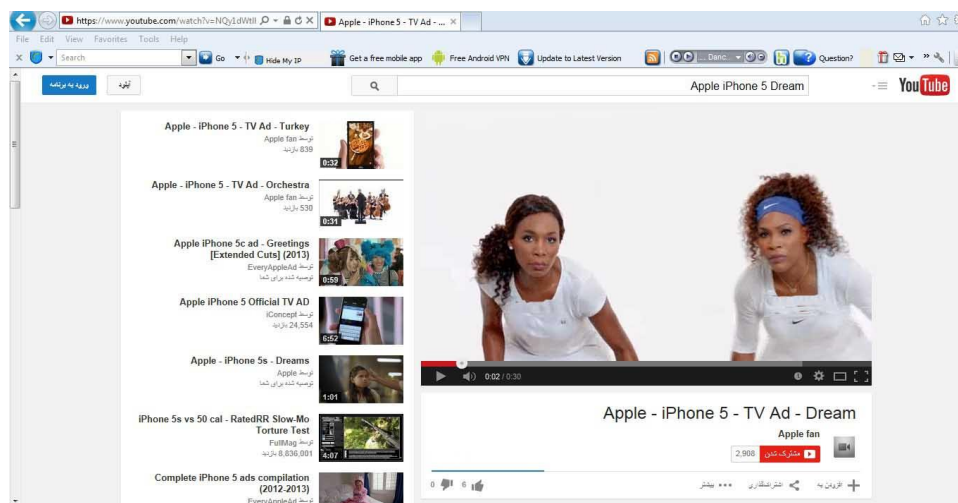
https://www.youtube.com/watch?v=NQy1dWtlI
Apple - iPhone 5 - TV Ad - ...

File Edit View Favorites Tools Help

Search
Go
Hide My IP
Get a free mobile app
Free Android VPN
Update to Latest Version
Danc...
Question?

ورود به برنامه
آپلود
Apple iPhone 5 Dream
YouTube

Apple - iPhone 5 - TV Ad - Turkey
توسط Apple fan
839 بازدید
0:32

Apple - iPhone 5 - TV Ad - Orchestra
توسط Apple fan
530 بازدید
0:31

Apple iPhone 5c ad - Greetings [Extended Cuts] (2013)
توسط EveryAppleAd
توصیه شده برای شما
0:59

Apple iPhone 5 Official TV AD
توسط iConcept
24,554 بازدید
6:52

Apple - iPhone 5s - Dreams
توسط Apple
توصیه شده برای شما
1:01

iPhone 5s vs 50 cal - RatedRR Slow-Mo Torture Test
توسط FullMag
8,836,901 بازدید
4:07

Complete iPhone 5 ads compilation (2012-2013)
توسط EveryAppleAd

0:02 / 0:30

Apple - iPhone 5 - TV Ad - Dream
Apple fan
مشترک شدن
2,908
افزودن به
اشتراک‌گذاری
بیشتر
8
0